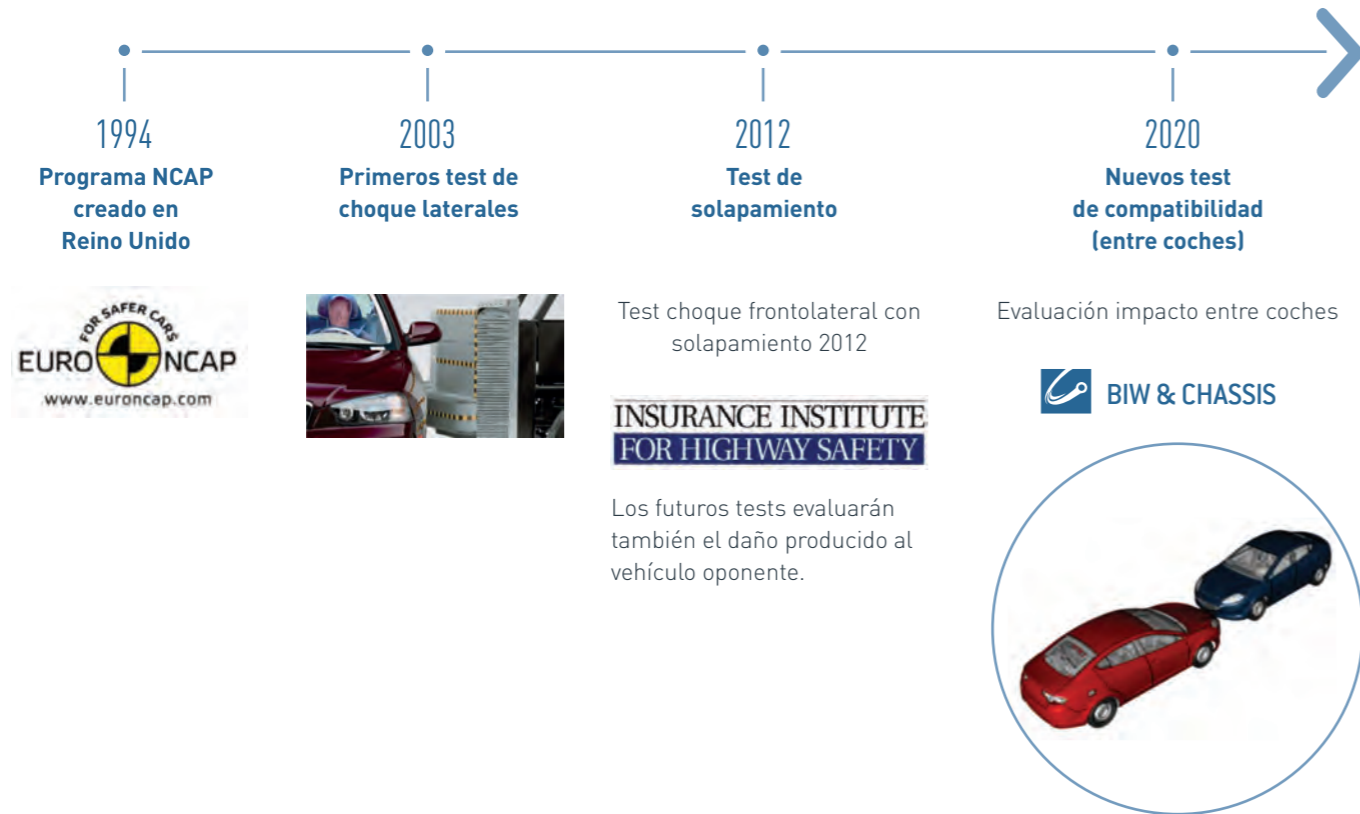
1994
Programa NCAP creado en Reino Unido

FOR SAFER CARS
EURO NCAP
www.euroncap.com

2003
Primeros test de choque laterales

2012
Test de solapamiento

Test choque frontolateral con solapamiento 2012

INSURANCE INSTITUTE
FOR HIGHWAY SAFETY

Los futuros tests evaluarán también el daño producido al vehículo oponente.

2020
Nuevos test de compatibilidad (entre coches)

Evaluación impacto entre coches

BIW & CHASSIS